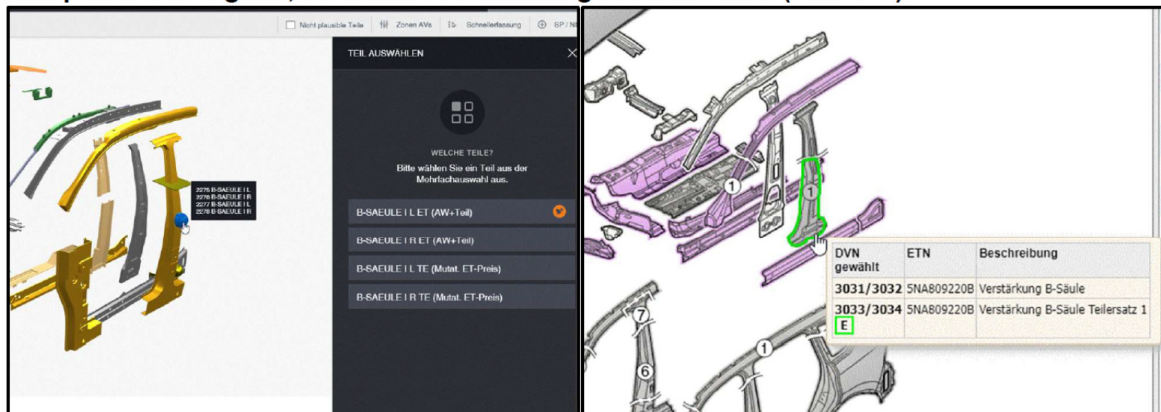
Nicht plausible Teile | Zonen AVs | Schnellerfassung | SP / N

TEIL AUSWÄHLEN

WELCHE TEILE?
Bitte wählen Sie ein Teil aus der Mehrfachauswahl aus.

B-SAEULE I L ET (AW+Teil)

B-SAEULE I R ET (AW+Teil)

B-SAEULE I L TE (Mutat. ET-Preis)

B-SAEULE I R TE (Mutat. ET-Preis)

2276 B-SAEULE I L
2276 B-SAEULE I R
2277 B-SAEULE I L
2278 B-SAEULE I R

1
1
7
6
1

| DVN gewählt | ETN | Beschreibung |
|---|---|---|
| 3031/3032 | 5NA809220B | Verstärkung B-Säule |
| 3033/3034 E | 5NA809220B | Verstärkung B-Säule Teilersatz 1 |